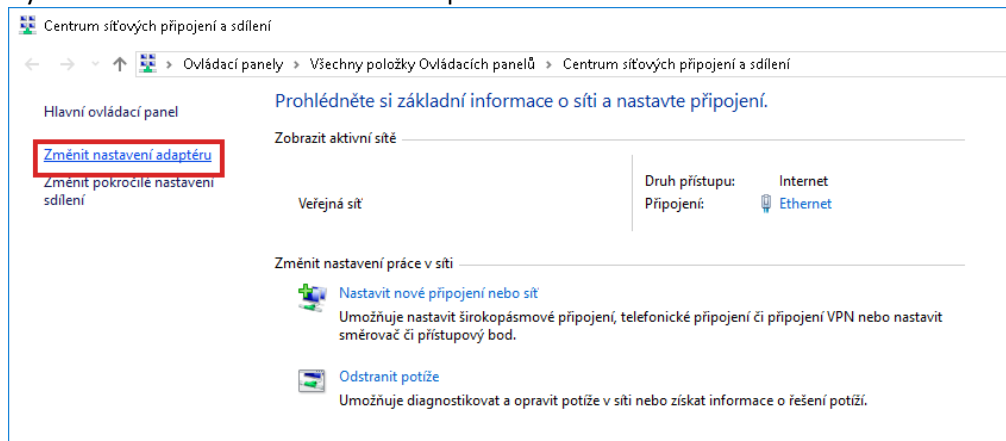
Centrum síťových připojení a sdílení

Ovládací panely › Všechny položky Ovládacích panelů › Centrum síťových připojení a sdílení

Hlavní ovládací panel

Změnit nastavení adaptéru

Změnit pokročilé nastavení sdílení

Prohlédněte si základní informace o síti a nastavte připojení.

Zobrazit aktivní sítě

Veřejná síť

Druh přístupu: Internet
Připojení: Ethernet

Změnit nastavení práce v síti

Nastavit nové připojení nebo síť
Umožňuje nastavit širokopásmové připojení, telefonické připojení či připojení VPN nebo nastavit směrovač či přístupový bod.

Odstranit potíže
Umožňuje diagnostikovat a opravit potíže v síti nebo získat informace o řešení potíží.